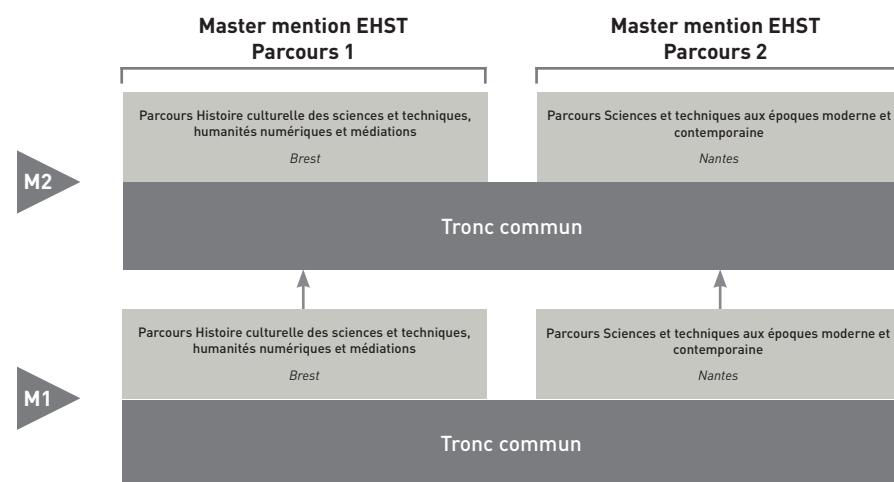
Master mention EHST
Parcours 1

Master mention EHST
Parcours 2

M2

Parcours Histoire culturelle des sciences et techniques, humanités numériques et médiations

Brest

Parcours Sciences et techniques aux époques moderne et contemporaine

Nantes

Tronc commun

M1

Parcours Histoire culturelle des sciences et techniques, humanités numériques et médiations

Brest

Parcours Sciences et techniques aux époques moderne et contemporaine

Nantes

Tronc commun